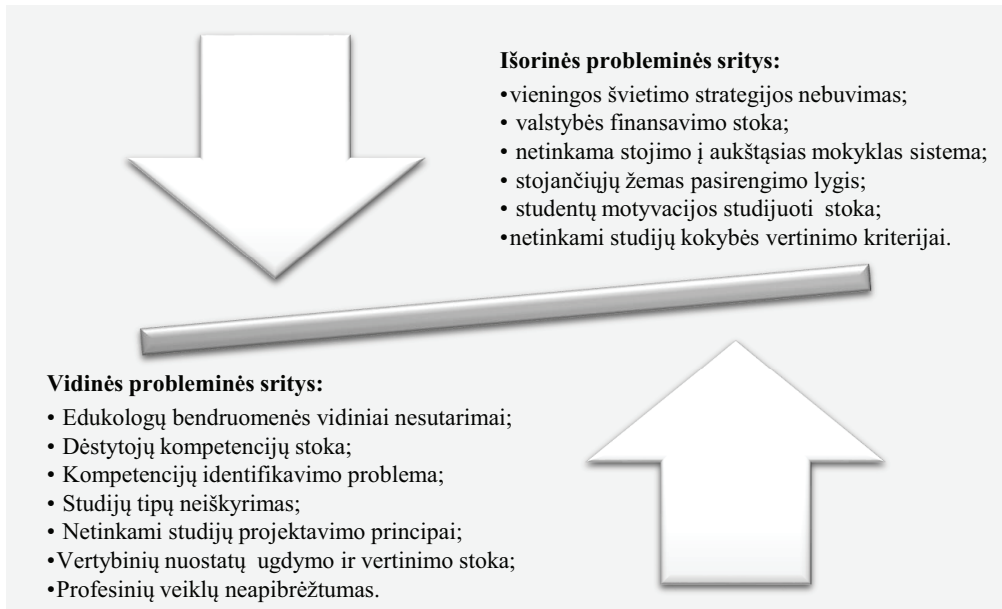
**Išorinės probleminės sritys:**

•vieningos švietimo strategijos nebuvimas;
• valstybės finansavimo stoka;
• netinkama stojimo į aukštąsias mokyklas sistema;
• stojančiųjų žemas pasirengimo lygis;
• studentų motyvacijos studijuoti stoka;
•netinkami studijų kokybės vertinimo kriterijai.

**Vidinės probleminės sritys:**

• Edukologų bendruomenės vidiniai nesutarimai;
• Dėstytojų kompetencijų stoka;
• Kompetencijų identifikavimo problema;
• Studijų tipų neiškyrimas;
• Netinkami studijų projektavimo principai;
•Vertybinių nuostatų ugdymo ir vertinimo stoka;
•Profesinių veiklų neapibrėžtumas.